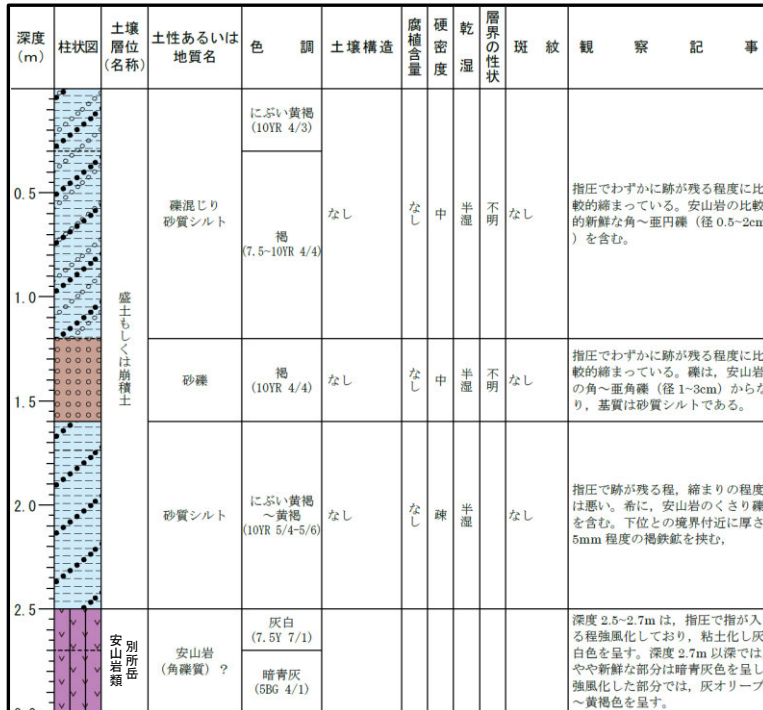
| 深度 (m) | 柱状図 | 土壌層位 (名称) | 土性あるいは地質名 | 色調 | 土壌構造 | 腐植含量 | 硬密度 | 乾湿 | 層界の性状 | 斑紋 | 観察記事 |
|---|---|---|---|---|---|---|---|---|---|---|---|
| 0.5 1.0 | | 盛土もしくは崩積土 | 礫混じり砂質シルト | にぶい黄褐 (10YR 4/3) 褐 (7.5~10YR 4/4) | なし | なし | 中 | 半湿 | 不明 | なし | 指圧でわずかに跡が残る程度に比較的締まっている。安山岩の比較的新鮮な角~亜円礫（径 0.5~2cm）を含む。 |
| 1.5 | | | 砂礫 | 褐 (10YR 4/4) | なし | なし | 中 | 半湿 | 不明 | なし | 指圧でわずかに跡が残る程度に比較的締まっている。礫は，安山岩の角~亜角礫（径 1~3cm）からなり，基質は砂質シルトである。 |
| 2.0 | | | 砂質シルト | にぶい黄褐 ~黄褐 (10YR 5/4-5/6) | なし | なし | 疎 | 半湿 | | なし | 指圧で跡が残る程，締まりの程度は悪い。希に，安山岩のくさり礫を含む。下位との境界付近に厚さ5mm 程度の褐鉄鉱を挟む， |
| 2.5 | | 別所岳安山岩類 | 安山岩 (角礫質) ? | 灰白 (7.5Y 7/1) 暗青灰 (5BG 4/1) | | | | | | | 深度 2.5~2.7m は，指圧で指が入る程強風化しており，粘土化し灰白色を呈す。深度 2.7m 以深ではやや新鮮な部分は暗青灰色を呈し強風化した部分では，灰オリーブ~黄褐色を呈す。 |